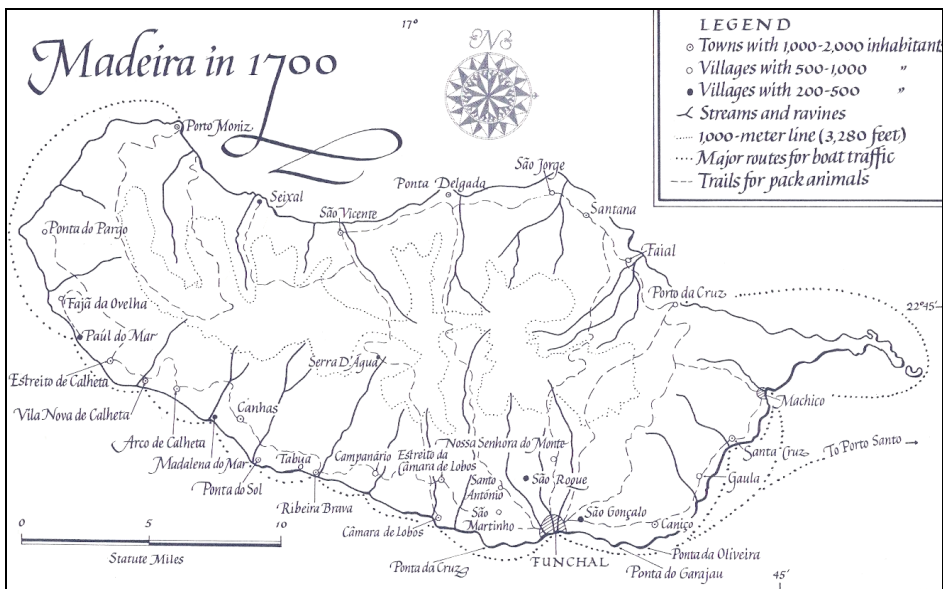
Madeira in 1700

17°

LEGEND
Towns with 1,000-2,000 inhabitant
Villages with 500-1,000 "
Villages with 200-500 "
Streams and ravines
1,000-meter line (3,280 feet)
Major routes for boat traffic
Trails for pack animals

Porto Moniz
Seixal
São Vicente
Ponta Delgada
São Jorge
Santana
Faial
Porto da Cruz
22°45'
Ponta do Pargo
Fajã da Ovelha
Paúl do Mar
Estreito de Calheta
Vila Nova de Calheta
Arco de Calheta
Madalena do Mar
Canhas
Serra D'Água
Ponta do Sol
Tabua
Ribeira Brava
Campanário
Estreito da Câmara de Lobos
Nossa Senhora do Monte
São Roque
Santo António
São Martinho
São Gonçalo
Câmara de Lobos
Ponta da Cruz
FUNCHAL
Ponta do Garajau
Ponta da Oliveira
Caniço
Gaula
Santa Cruz
Machico
To Porto Santo →
45'

0 5 10
Statute Miles